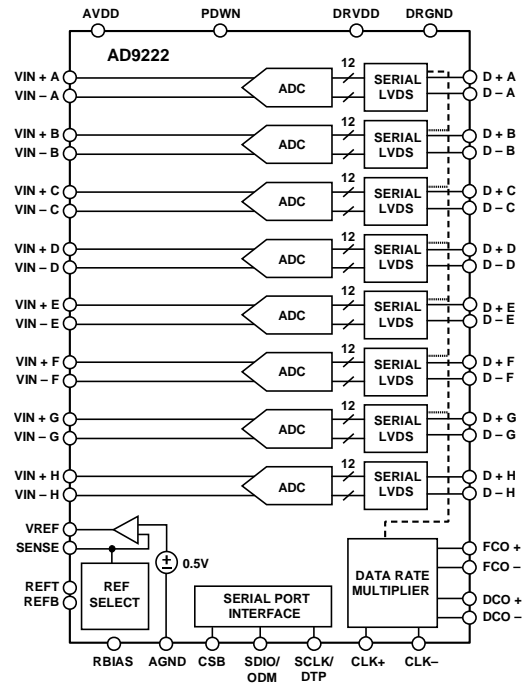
AVDD
PDWN
DRVDD
DRGND

AD9222

VIN + A
VIN – A
ADC
12
SERIAL LVDS
D + A
D – A

VIN + B
VIN – B
ADC
12
SERIAL LVDS
D + B
D – B

VIN + C
VIN – C
ADC
12
SERIAL LVDS
D + C
D – C

VIN + D
VIN – D
ADC
12
SERIAL LVDS
D + D
D – D

VIN + E
VIN – E
ADC
12
SERIAL LVDS
D + E
D – E

VIN + F
VIN – F
ADC
12
SERIAL LVDS
D + F
D – F

VIN + G
VIN – G
ADC
12
SERIAL LVDS
D + G
D – G

VIN + H
VIN – H
ADC
12
SERIAL LVDS
D + H
D – H

VREF
SENSE
0.5V
REFT
REFB
REF SELECT

SERIAL PORT INTERFACE

DATA RATE MULTIPLIER
FCO +
FCO –
DCO +
DCO –

RBIAS
AGND
CSB
SDIO/ ODM
SCLK/ DTP
CLK+
CLK–